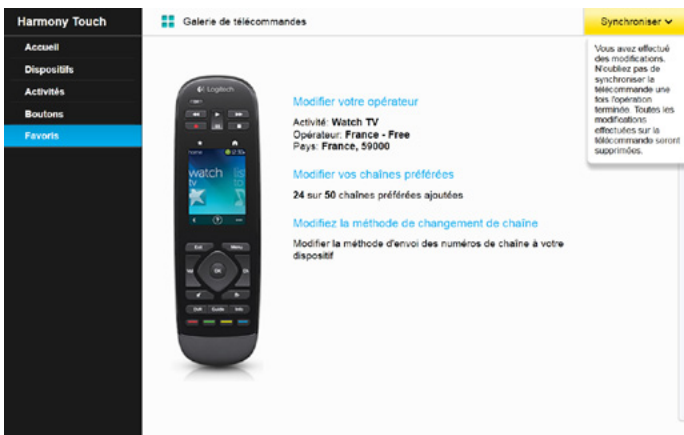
Harmony Touch

Accueil
Dispositifs
Activités
Boutons
Favoris

Galerie de télécommandes

Synchroniser

Vous avez effectué des modifications. N'oubliez pas de synchroniser la télécommande une fois l'opération terminée. Toutes les modifications effectuées sur la télécommande seront supprimées.

Logitech

watch tv

Modifier votre opérateur

Activité: Watch TV
Opérateur: France - Free
Pays: France, 59000

Modifier vos chaînes préférées

24 sur 50 chaînes préférées ajoutées

Modifiez la méthode de changement de chaîne

Modifier la méthode d'envoi des numéros de chaîne à votre dispositif